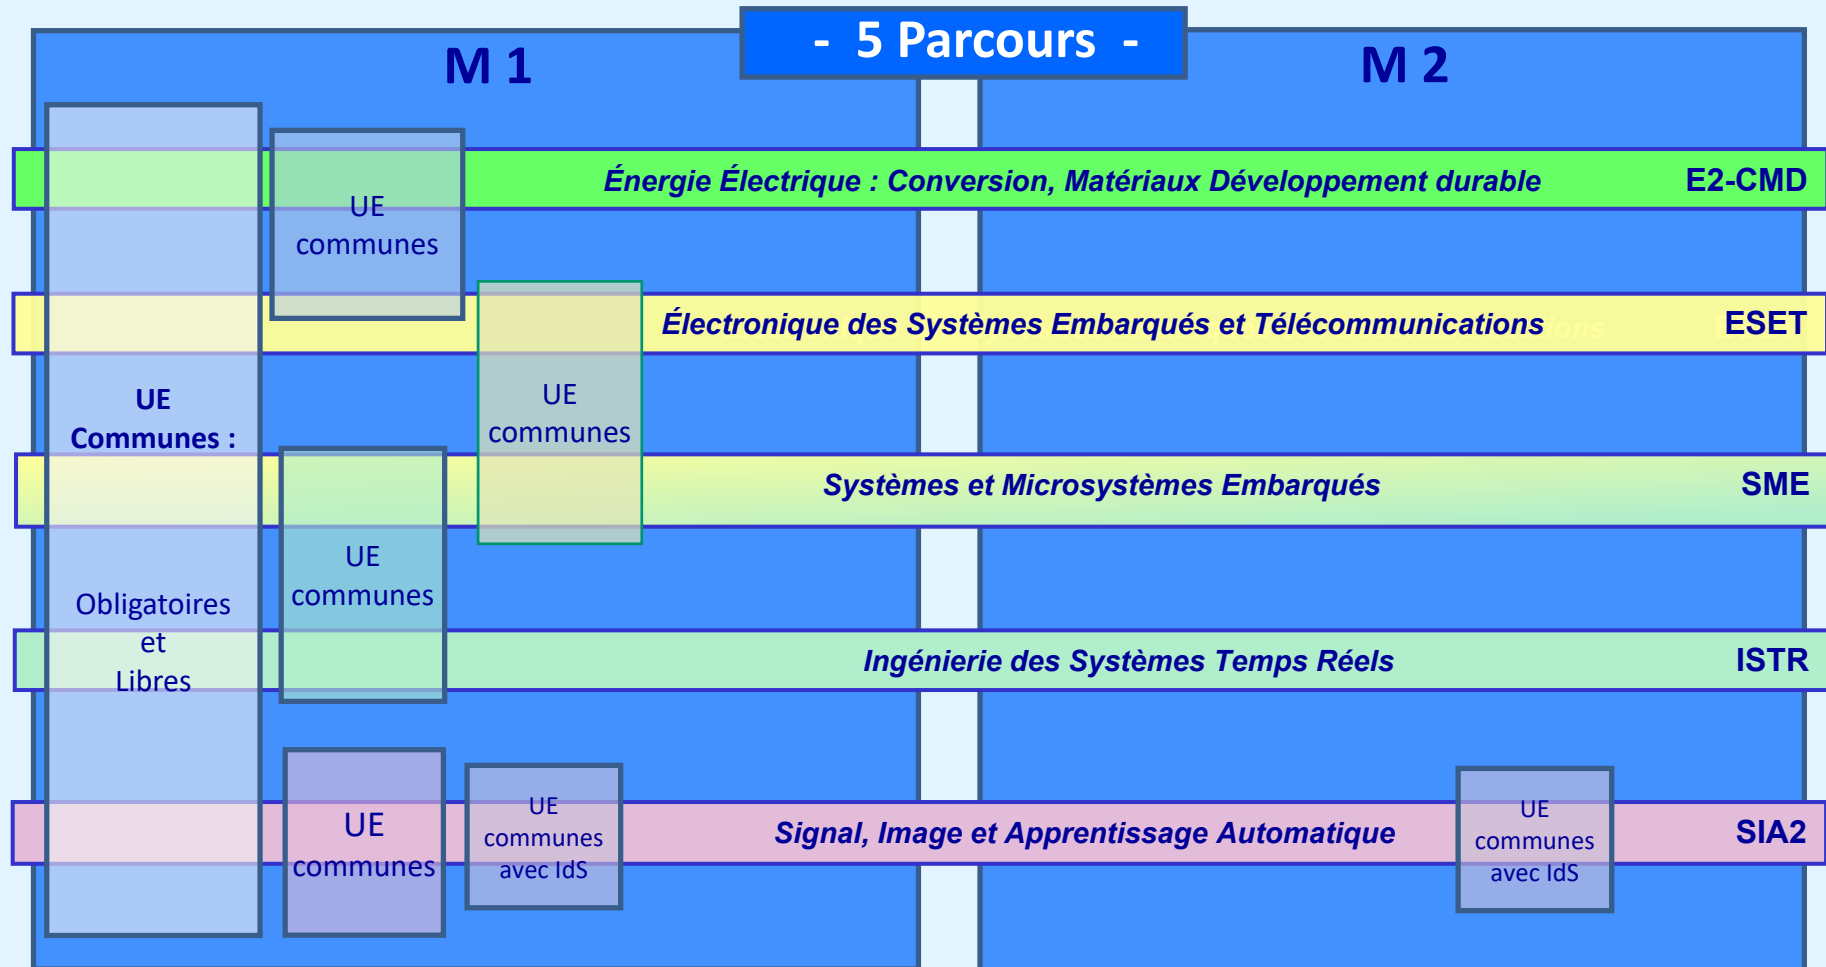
- 5 Parcours -

M 1

M 2

UE communes

Énergie Électrique : Conversion, Matériaux Développement durable

E2-CMD

Électronique des Systèmes Embarqués et Télécommunications

ESET

UE Communes :

UE communes

Systèmes et Microsystèmes Embarqués

SME

UE communes

Obligatoires et Libres

Ingénierie des Systèmes Temps Réels

ISTR

UE communes

UE communes avec IdS

Signal, Image et Apprentissage Automatique

UE communes avec IdS

SIA2